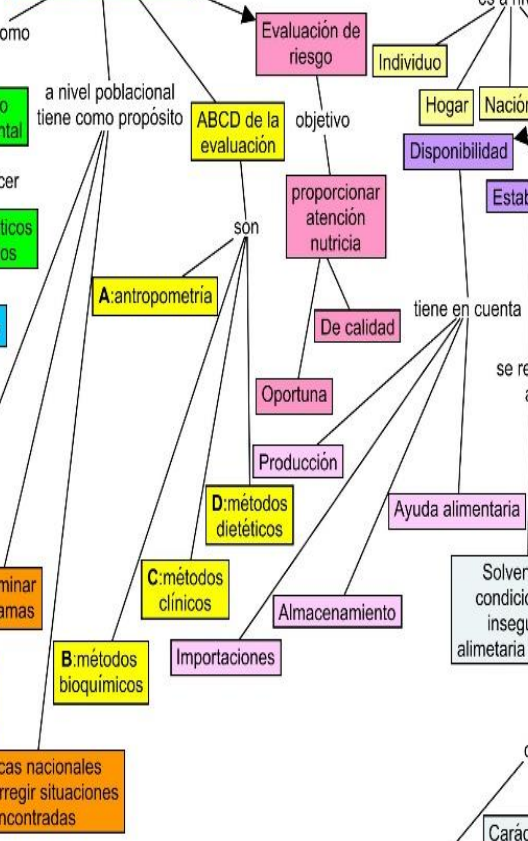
omo

es a ni

Evaluación de riesgo

Individuo

Hogar

Nación

o
ntal

a nivel poblacional tiene como propósito

ABCD de la evaluación

objetivo

Disponibilidad

cer

Estab

ticos
os

proporcionar atención nutricia

son

A:antropometria

De calidad

tiene en cuenta

se re
a

Oportuna

Producción

D:métodos dietéticos

Ayuda alimentaria

minar
amas

C:métodos clínicos

Almacenamiento

Solven
condicio
insegu
alimetaria

B:métodos bioquímicos

Importaciones

cas nacionales
rregir situaciones
ncontradas

Carác